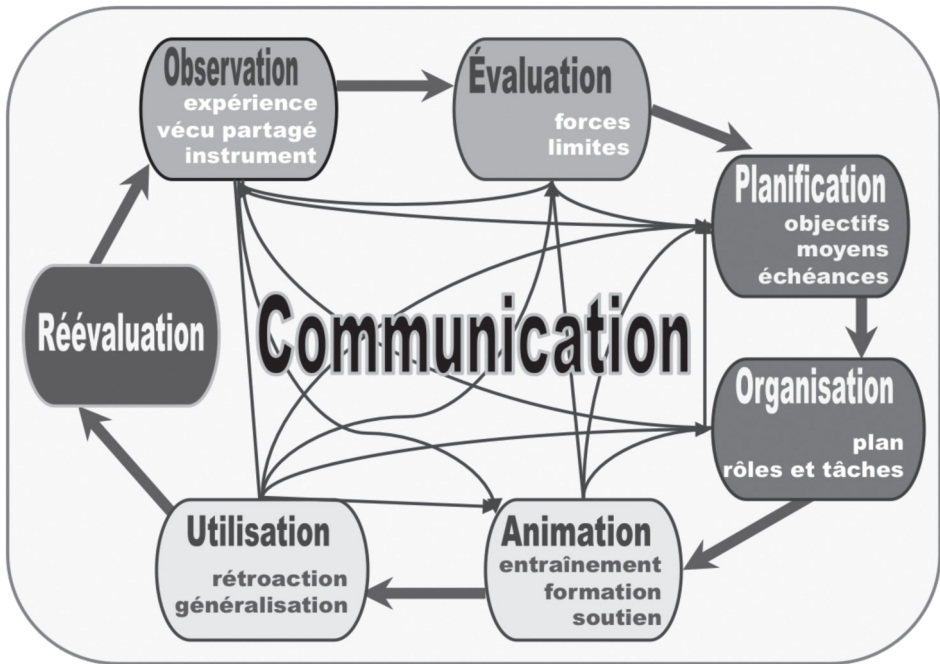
Observation
expérience
vécu partagé
instrument

Évaluation
forces
limites

Planification
objectifs
moyens
échéances

Organisation
plan
rôles et tâches

Animation
entraînement
formation
soutien

Utilisation
rétroaction
généralisation

Réévaluation

Communication